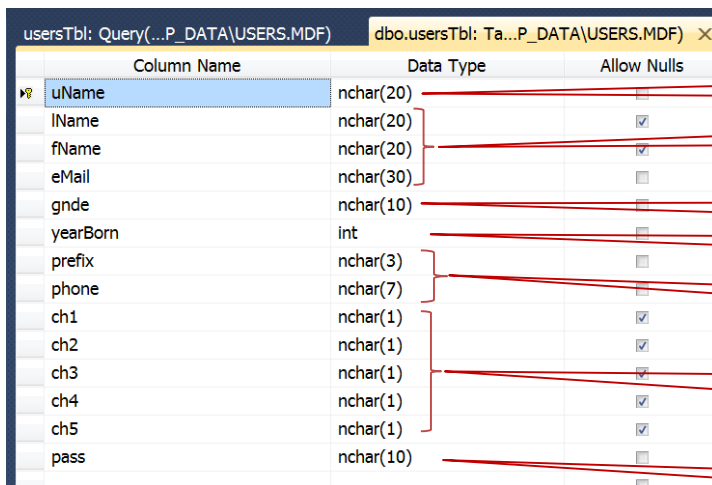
usersTbl: Query(...P_DATA\USERS.MDF)

dbo.usersTbl: Ta...P_DATA\USERS.MDF)

| Column Name | Data Type | Allow Nulls |
|---|---|---|
| uName | nchar(20) | ☐ |
| lName | nchar(20) | ☑ |
| fName | nchar(20) | ☑ |
| eMail | nchar(30) | ☐ |
| gnde | nchar(10) | ☐ |
| yearBorn | int | ☐ |
| prefix | nchar(3) | ☐ |
| phone | nchar(7) | ☐ |
| ch1 | nchar(1) | ☑ |
| ch2 | nchar(1) | ☑ |
| ch3 | nchar(1) | ☑ |
| ch4 | nchar(1) | ☑ |
| ch5 | nchar(1) | ☑ |
| pass | nchar(10) | ☐ |